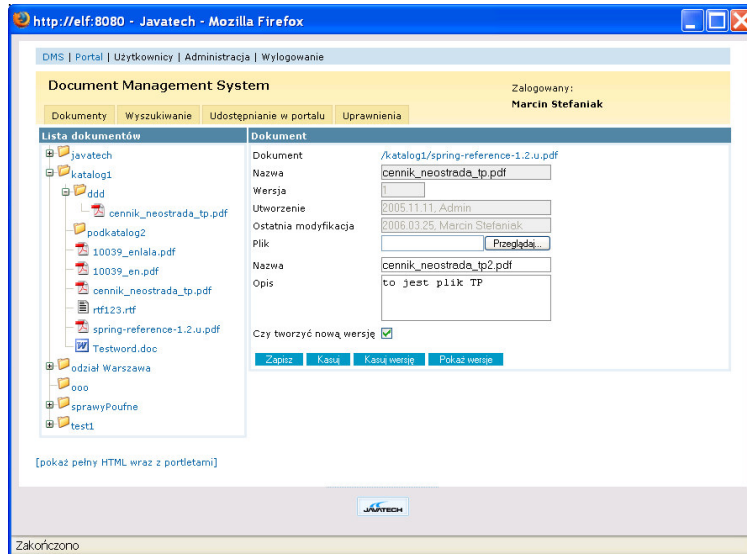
http://elf:8080 - Javatech - Mozilla Firefox

DMS | Portal | Użytkownicy | Administracja | Wylogowanie

Document Management System

Zalogowany:
Marcin Stefaniak

Dokumenty | Wyszukiwanie | Udostępnianie w portalu | Uprawnienia

Lista dokumentów

javatech
katalog1
ddd
cennik_neostrada_tp.pdf
podkatalog2
10039_enlala.pdf
10039_en.pdf
cennik_neostrada_tp.pdf
rtf123.rtf
spring-reference-1.2.u.pdf
Testword.doc
odział Warszawa
ooo
sprawyPoufne
test1

Dokument

Dokument /katalog1/spring-reference-1.2.u.pdf
Nazwa cennik_neostrada_tp.pdf
Wersja 1
Utworzenie 2005.11.11, Admin
Ostatnia modyfikacja 2006.03.25, Marcin Stefaniak
Plik Przeglądaj...
Nazwa cennik_neostrada_tp2.pdf
Opis to jest plik TP

Czy tworzyć nową wersję

Zapisz | Kasuj | Kasuj wersję | Pokaż wersje

[pokaż pełny HTML wraz z portletami]

JAVATECH

Zakończono